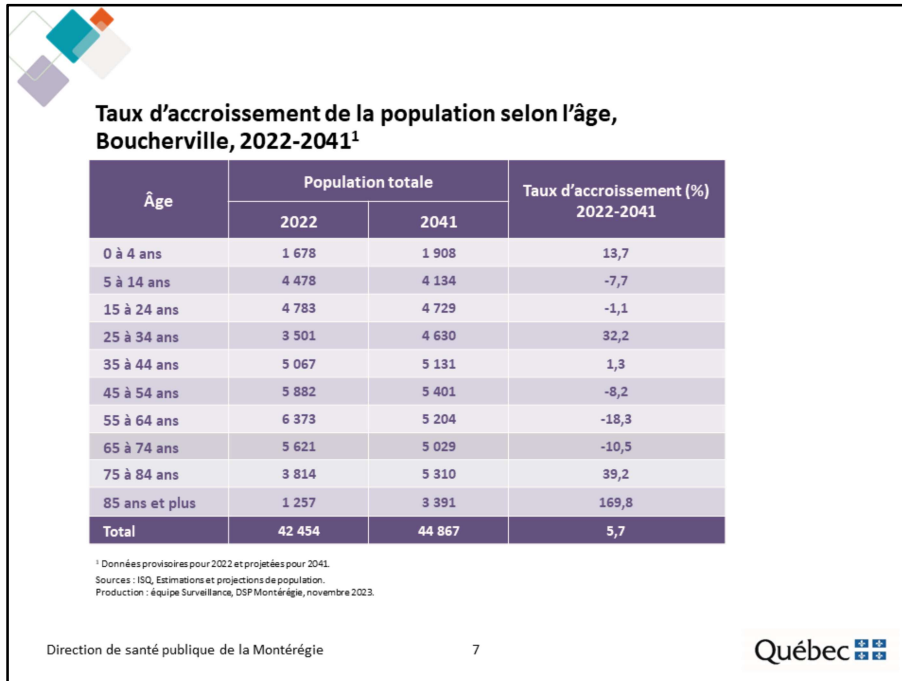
Taux d'accroissement de la population selon l'âge, Boucherville, 2022-2041¹

| Âge | Population totale 2022 | Population totale 2041 | Taux d'accroissement (%) 2022-2041 |
|---|---|---|---|
| 0 à 4 ans | 1 678 | 1 908 | 13,7 |
| 5 à 14 ans | 4 478 | 4 134 | -7,7 |
| 15 à 24 ans | 4 783 | 4 729 | -1,1 |
| 25 à 34 ans | 3 501 | 4 630 | 32,2 |
| 35 à 44 ans | 5 067 | 5 131 | 1,3 |
| 45 à 54 ans | 5 882 | 5 401 | -8,2 |
| 55 à 64 ans | 6 373 | 5 204 | -18,3 |
| 65 à 74 ans | 5 621 | 5 029 | -10,5 |
| 75 à 84 ans | 3 814 | 5 310 | 39,2 |
| 85 ans et plus | 1 257 | 3 391 | 169,8 |
| Total | 42 454 | 44 867 | 5,7 |

¹ Données provisoires pour 2022 et projetées pour 2041.
Sources : ISQ, Estimations et projections de population.
Production : équipe Surveillance, DSP Montérégie, novembre 2023.

Direction de santé publique de la Montérégie

7

Québec